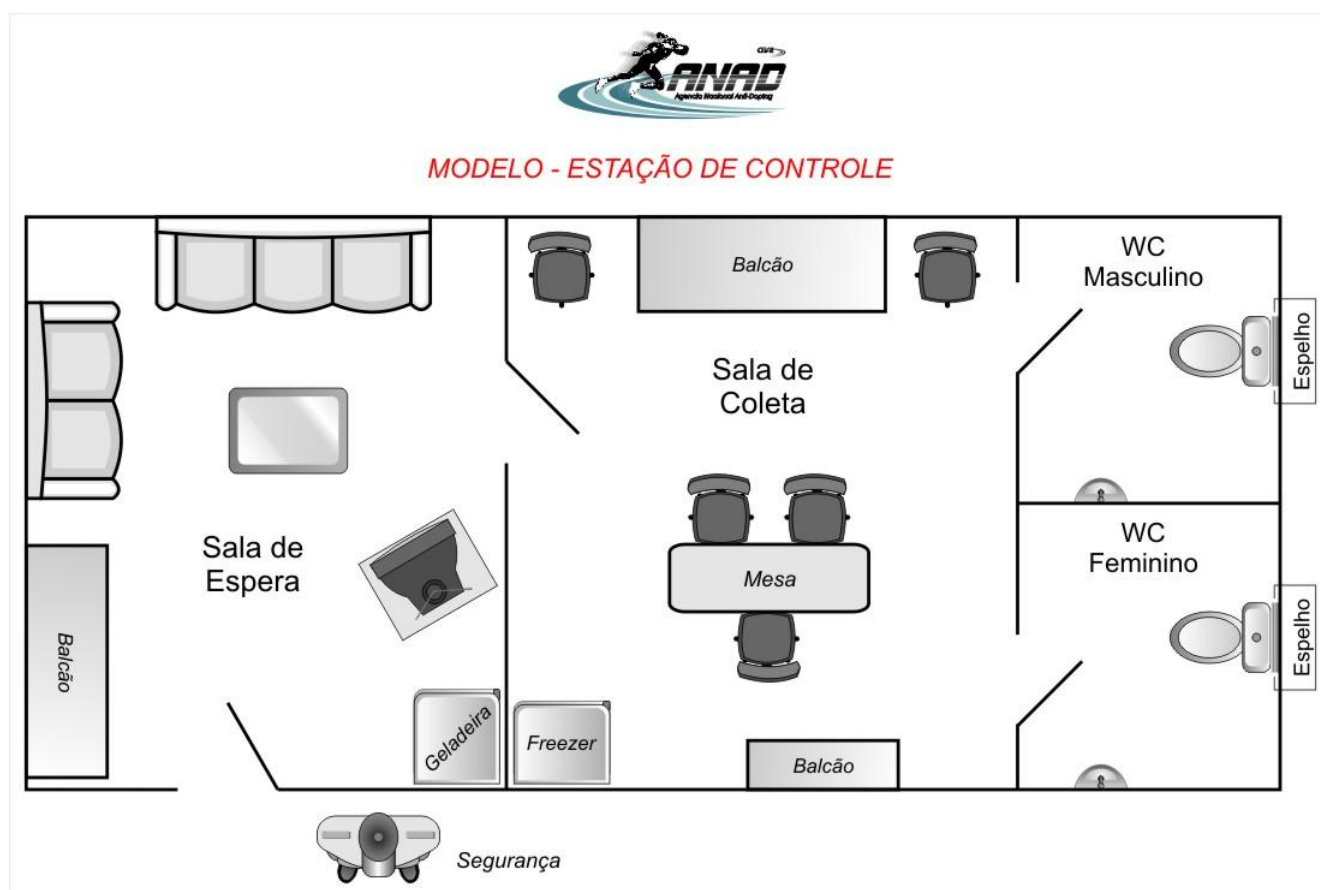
CBAt
ANAD
Agencia Nacional Anti-Doping

MODELO - ESTAÇÃO DE CONTROLE

Balcão

WC Masculino

Espelho

Sala de Coleta

Sala de Espera

WC Feminino

Mesa

Espelho

Balcão

Geladeira

Freezer

Balcão

Segurança